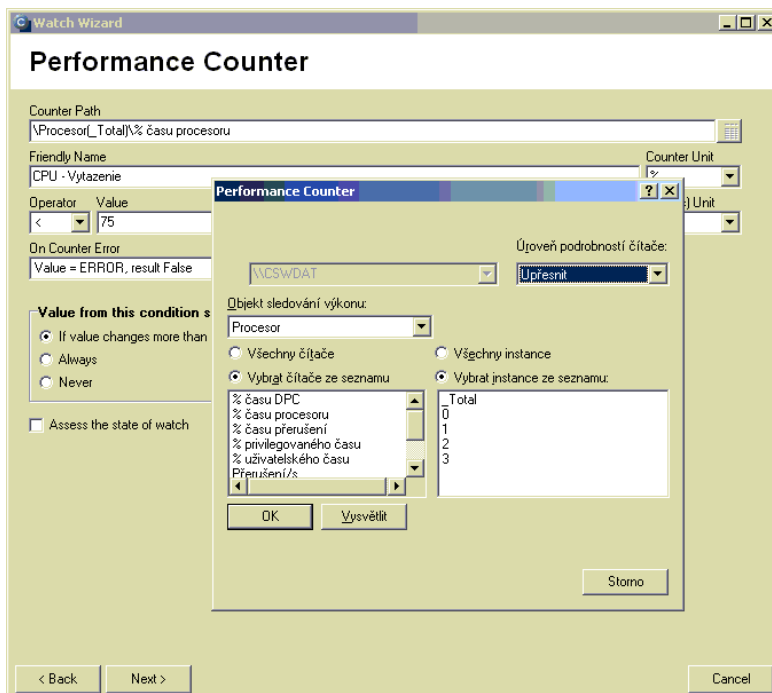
Watch Wizard

Performance Counter

Counter Path
\Procesor(_Total)\% času procesoru

Friendly Name
CPU - Vytazenie

Counter Unit
%

Operator
<

Value
75

) Unit

On Counter Error
Value = ERROR, result False

Value from this condition s
If value changes more than
Always
Never

Assess the state of watch

Performance Counter

Úroveň podrobností čítače:
Upřesnit

\\CSWDAT

Objekt sledování výkonu:
Procesor

Všechny čítače
Vybrat čítače ze seznamu

% času DPC
% času procesoru
% času přerušení
% privilegovaného času
% uživatelského času
Přerušení/s

Všechny instance
Vybrat instance ze seznamu:

_Total
0
1
2
3

OK
Vysvětlit

Storno

< Back
Next >
Cancel